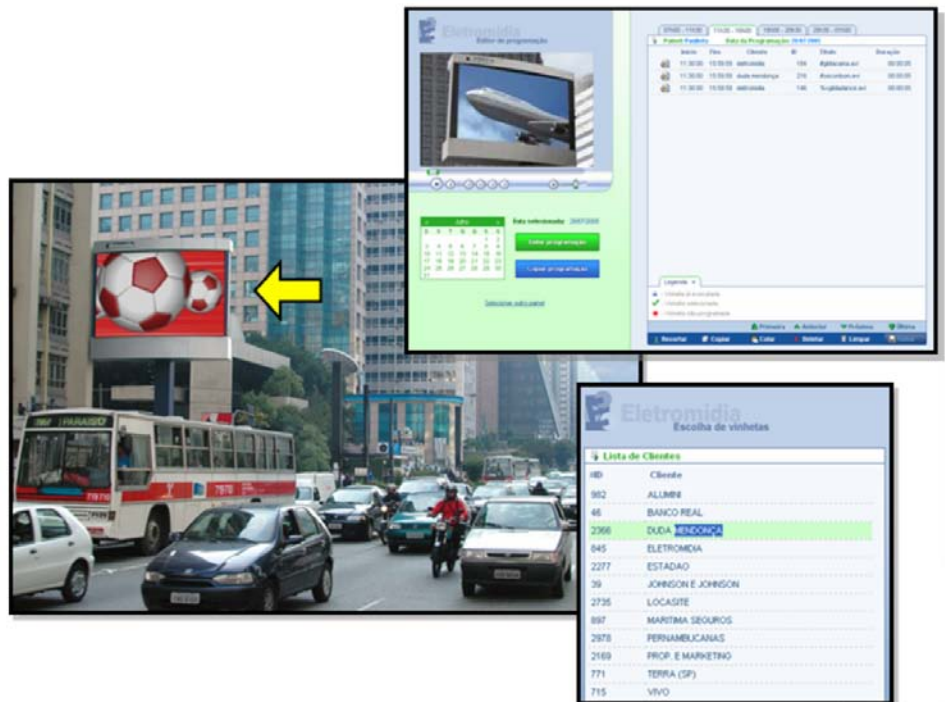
Eletromidia
Editor de programação

07h00 - 11h30 | 11h30 - 18h00 | 18h00 - 20h00 | 20h00 - 01h00

Padrão Padrão | Data da Programação: 20/07/2005

| | Início | Fim | Cliente | ID | Efeito | Duração |
|---|---|---|---|---|---|---|
| | 11:30:00 | 15:59:59 | eletromidia | 184 | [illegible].avi | 00:00:00 |
| | 11:30:00 | 15:59:59 | duda mendonça | 216 | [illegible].avi | 00:00:00 |
| | 11:30:00 | 15:59:59 | eletromidia | 146 | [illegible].avi | 00:00:00 |

Julho

Data selecionada: 20/07/2005

Salvar programação

Copiar programação

Selecionar outro painel

Legenda
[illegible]
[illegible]
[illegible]

Primeira | Anterior | Próximo | Último

Recortar | Copiar | Colar | Deletar | Limpar

PARAISO
7970

Eletromidia
Escolha de vinhetas

Lista de Clientes

| ID | Cliente |
|---|---|
| 952 | ALUMINI |
| 46 | BANCO REAL |
| 2366 | DUDA MENDONÇA |
| 845 | ELETROMIDIA |
| 2277 | ESTADAO |
| 39 | JOHNSON E JOHNSON |
| 2735 | LOCASITE |
| 897 | MARITIMA SEGUROS |
| 2978 | PERNAMBUCANAS |
| 2169 | PROP. E MARKETING |
| 771 | TERRA (SP) |
| 715 | VIVO |